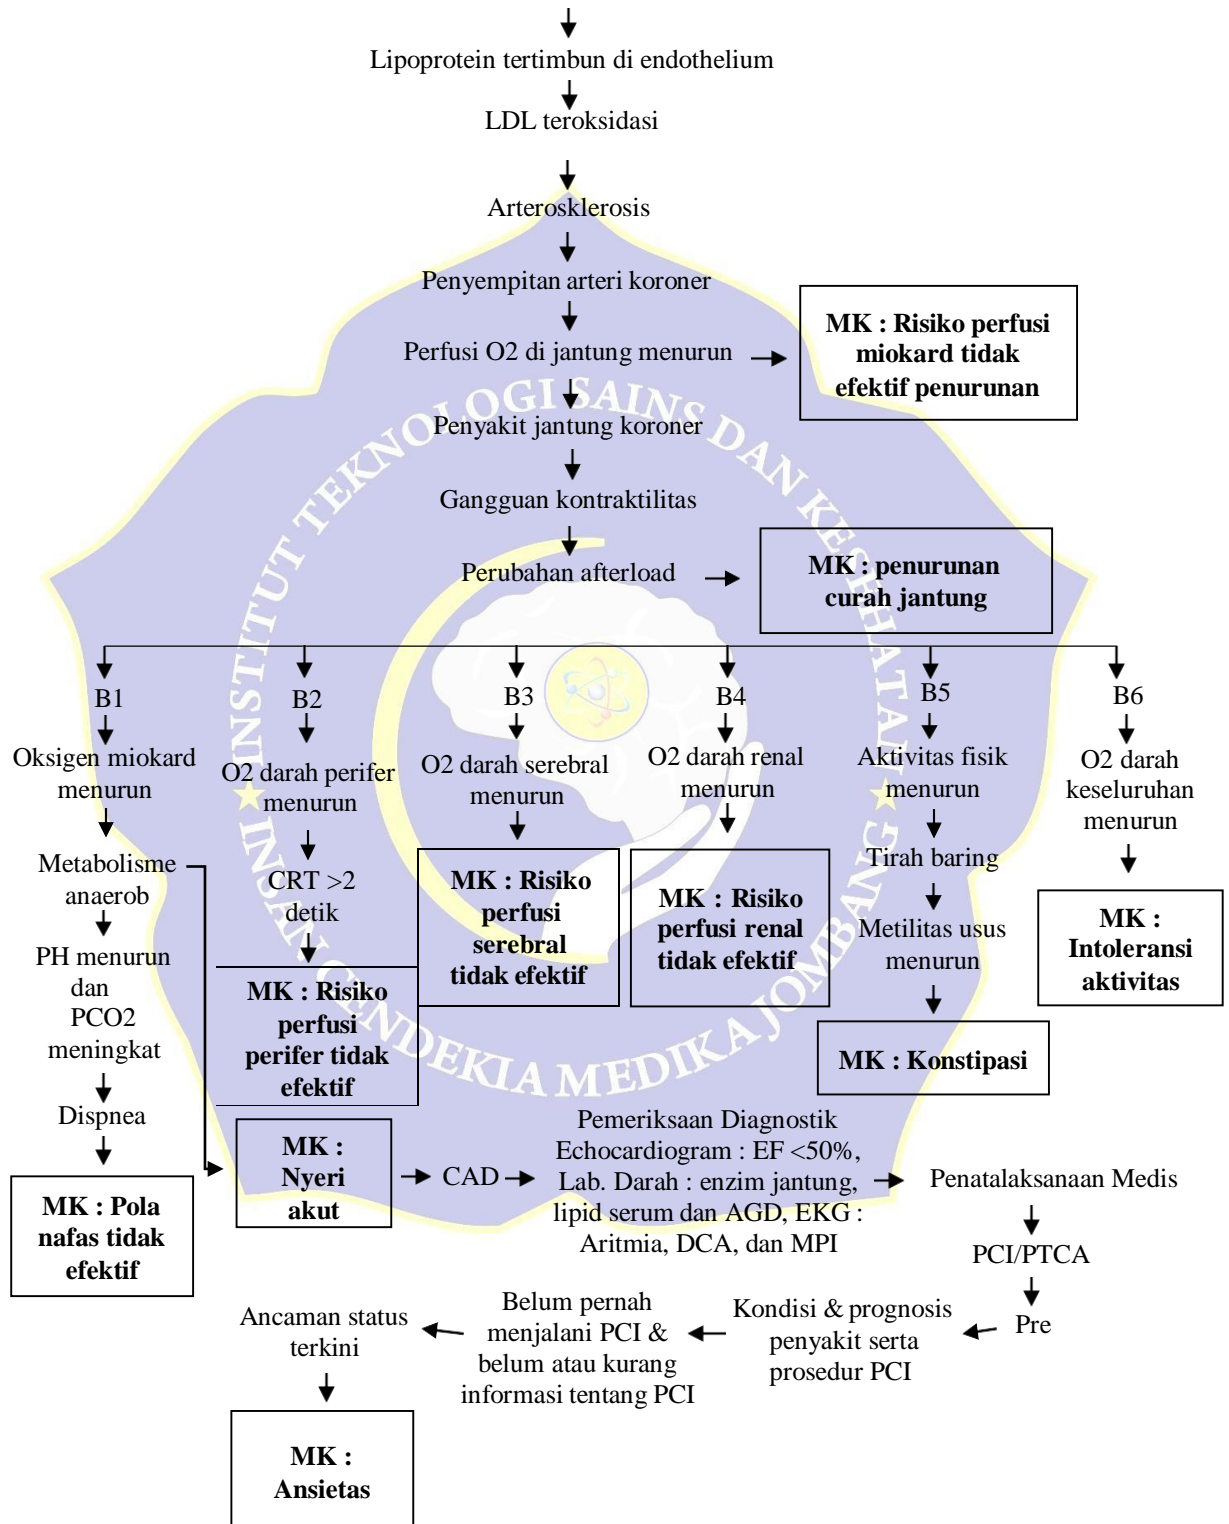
Lipoprotein tertimbun di endothelium

LDL teroksidasi

Arterosklerosis

Penyempitan arteri koroner

Perfusi O2 di jantung menurun

MK : Risiko perfusi miokard tidak efektif penurunan

Penyakit jantung koroner

Gangguan kontraktilitas

Perubahan afterload

MK : penurunan curah jantung

B1

Oksigen miokard menurun

Metabolisme anaerob

PH menurun dan PCO2 meningkat

Dispnea

MK : Pola nafas tidak efektif

B2

O2 darah perifer menurun

CRT >2 detik

MK : Risiko perfusi perifer tidak efektif

B3

O2 darah serebral menurun

MK : Risiko perfusi serebral tidak efektif

B4

O2 darah renal menurun

MK : Risiko perfusi renal tidak efektif

B5

Aktivitas fisik menurun

Tirah baring

Metilitas usus menurun

MK : Konstipasi

B6

O2 darah keseluruhan menurun

MK : Intoleransi aktivitas

INSTITUT TEKNOLOGI SAINS DAN KESEHATAN INSAN CENDEKIA MEDIKA JOMBANG

MK : Nyeri akut

CAD

Pemeriksaan Diagnostik Echocardiogram : EF <50%, Lab. Darah : enzim jantung, lipid serum dan AGD, EKG : Aritmia, DCA, dan MPI

Penatalaksanaan Medis

PCI/PTCA

Pre

Kondisi & prognosis penyakit serta prosedur PCI

Belum pernah menjalani PCI & belum atau kurang informasi tentang PCI

Ancaman status terkini

MK : Ansietas